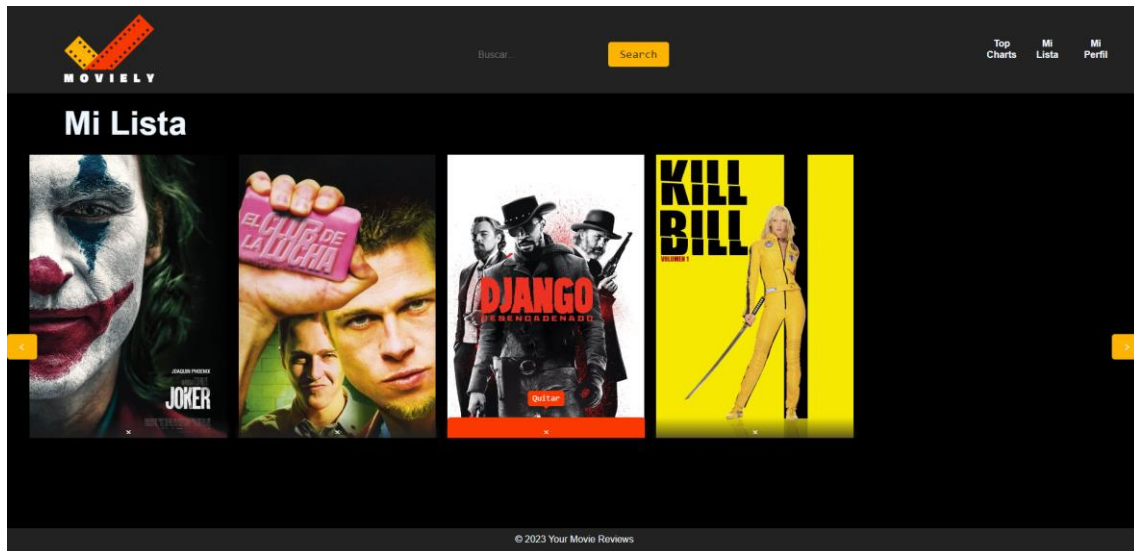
MOVIELY

Buscar...

Search

Top Charts

Mi Lista

Mi Perfil

Mi Lista

<

JOAQUIN PHOENIX

JOKER

×

EL CLUB DE LA LUCHA

×

DJANGO

DESENCADENADO

Quitar

×

KILL BILL

VOLUMEN 1

×

>

© 2023 Your Movie Reviews